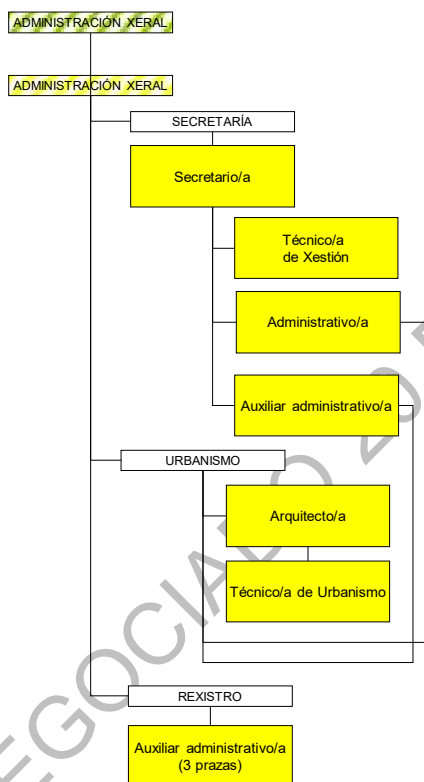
ADMINISTRACIÓN XERAL

ADMINISTRACIÓN XERAL

SECRETARÍA

Secretario/a

Técnico/a de Xestión

Administrativo/a

Auxiliar administrativo/a

URBANISMO

Arquitecto/a

Técnico/a de Urbanismo

REXISTRO

Auxiliar administrativo/a (3 prazas)

EGOCIADO 20